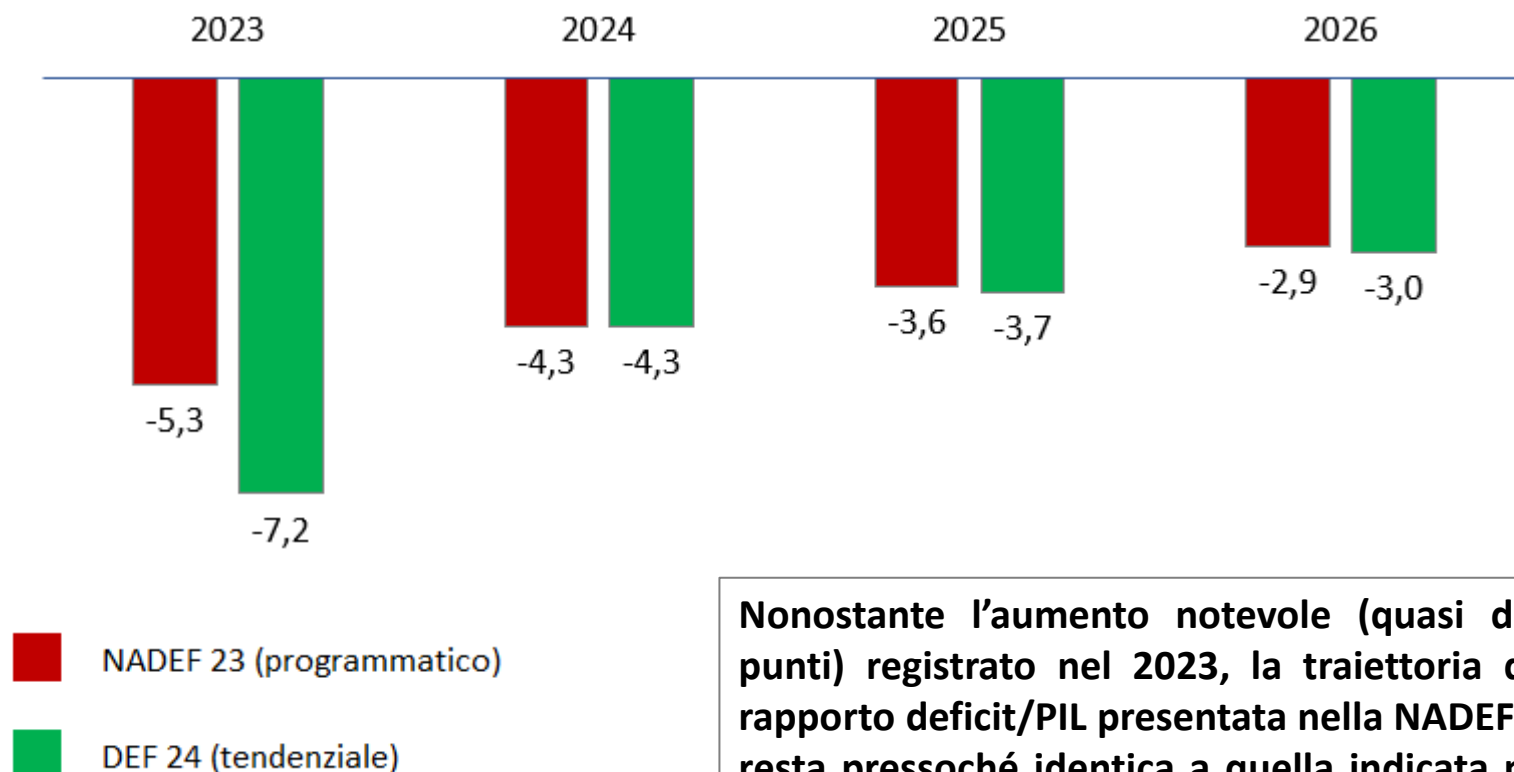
2023 2024 2025 2026

-5,3 -7,2 -4,3 -4,3 -3,6 -3,7 -2,9 -3,0

NADEF 23 (programmatico)

DEF 24 (tendenziale)

Nonostante l'aumento notevole (quasi d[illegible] punti) registrato nel 2023, la traiettoria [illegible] rapporto deficit/PIL presentata nella NADEF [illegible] resta pressoché identica a quella indicata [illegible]